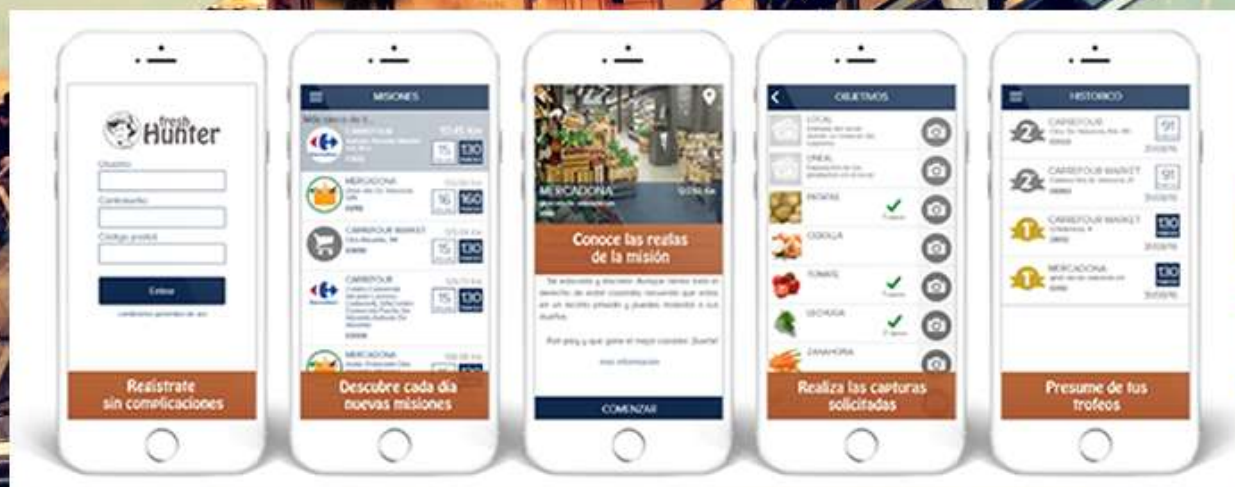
fresh Hunter

Usuario

Contraseña

Código postal

Entrar

Regístrate sin complicaciones

MISIONES

CARREFOUR

MERCADONA

CARREFOUR MARKET

CARREFOUR

MERCADONA

Descubre cada día nuevas misiones

MERCADONA

Conoce las reglas de la misión

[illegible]

más información

COMENZAR

OBJETIVOS

LOCAL

LINEAL

PATATAS

CEBOLLA

TOMATE

LECHUGA

ZANAHORIA

Realiza las capturas solicitadas

HISTORICO

CARREFOUR

CARREFOUR MARKET

CARREFOUR MARKET

MERCADONA

Presume de tus trofeos